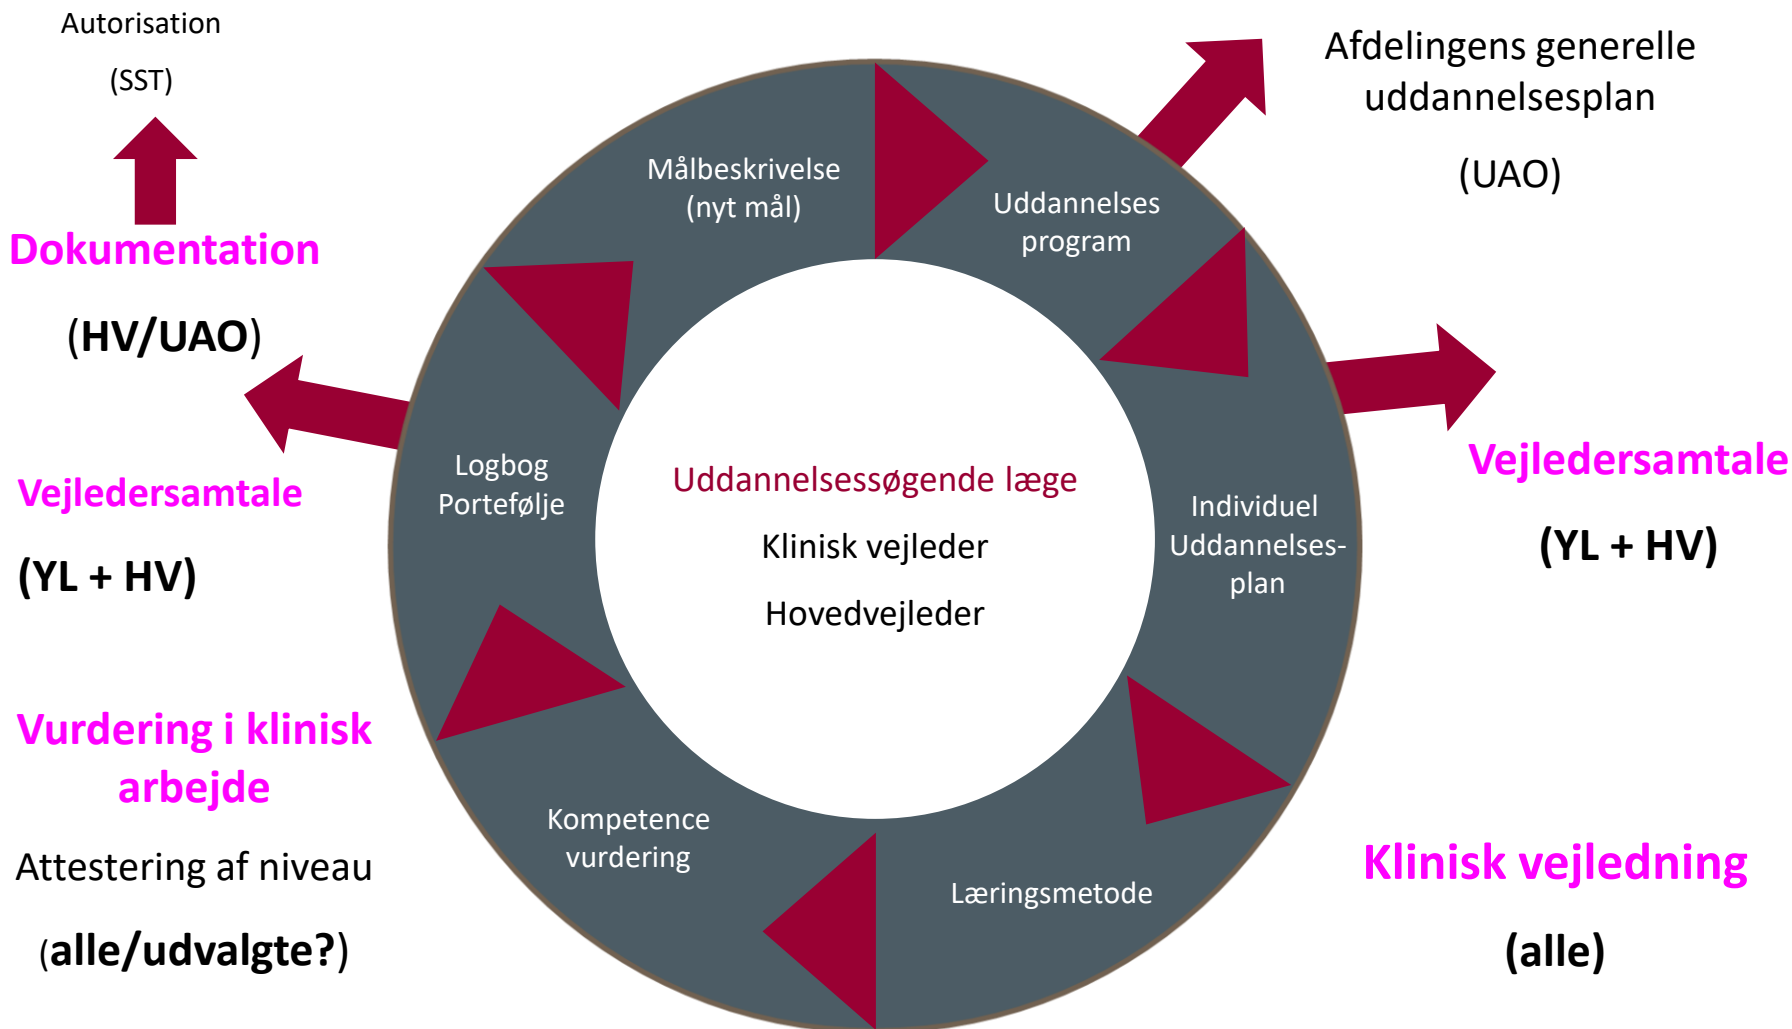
Autorisation

(SST)

Dokumentation

(HV/UAO)

Vejledersamtale

(YL + HV)

Vurdering i klinisk arbejde

Attestering af niveau

(alle/udvalgte?)

Målbeskrivelse (nyt mål)

Uddannelses program

Logbog Portefølje

Uddannelsessøgende læge

Klinisk vejleder

Hovedvejleder

Individuel Uddannelses-plan

Kompetence vurdering

Læringsmetode

Afdelingens generelle uddannelsesplan

(UAO)

Vejledersamtale

(YL + HV)

Klinisk vejledning

(alle)